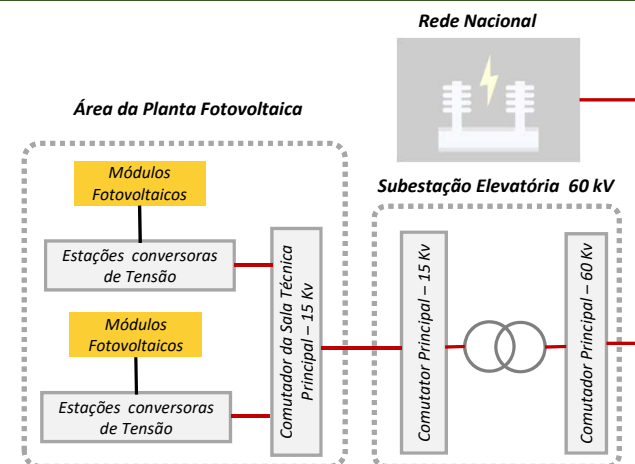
Rede Nacional

Área da Planta Fotovoltaica

Módulos Fotovoltaicos

Estações conversoras de Tensão

Módulos Fotovoltaicos

Estações conversoras de Tensão

Comutador da Sala Técnica Principal – 15 Kv

Subestação Elevatória 60 kV

Comutator Principal – 15 Kv

Comutator Principal – 60 Kv